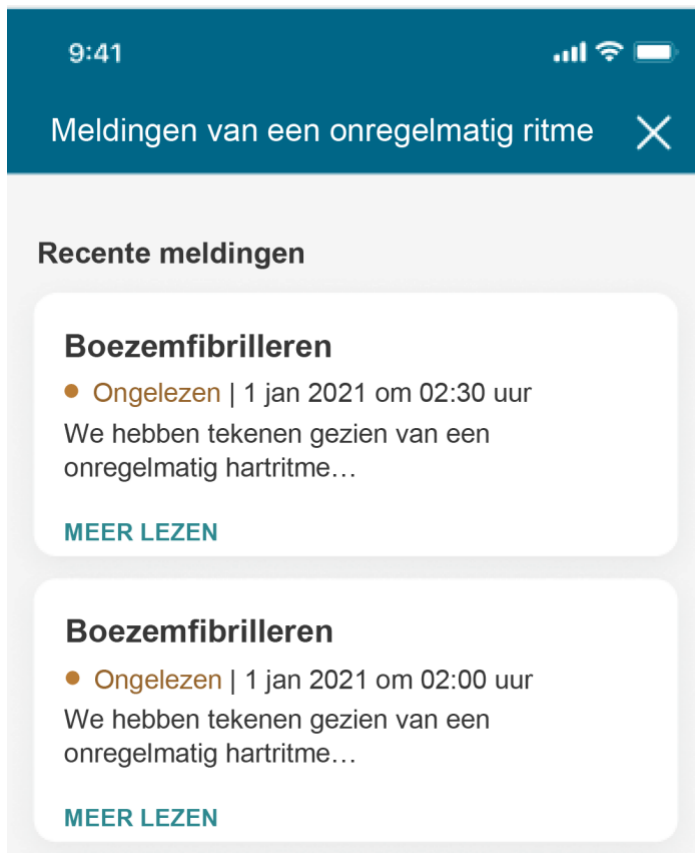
9:41

Meldingen van een onregelmatig ritme

Recente meldingen

Boezemfibrilleren

Ongelezen | 1 jan 2021 om 02:30 uur

We hebben tekenen gezien van een onregelmatig hartritme…

MEER LEZEN

Boezemfibrilleren

Ongelezen | 1 jan 2021 om 02:00 uur

We hebben tekenen gezien van een onregelmatig hartritme…

MEER LEZEN